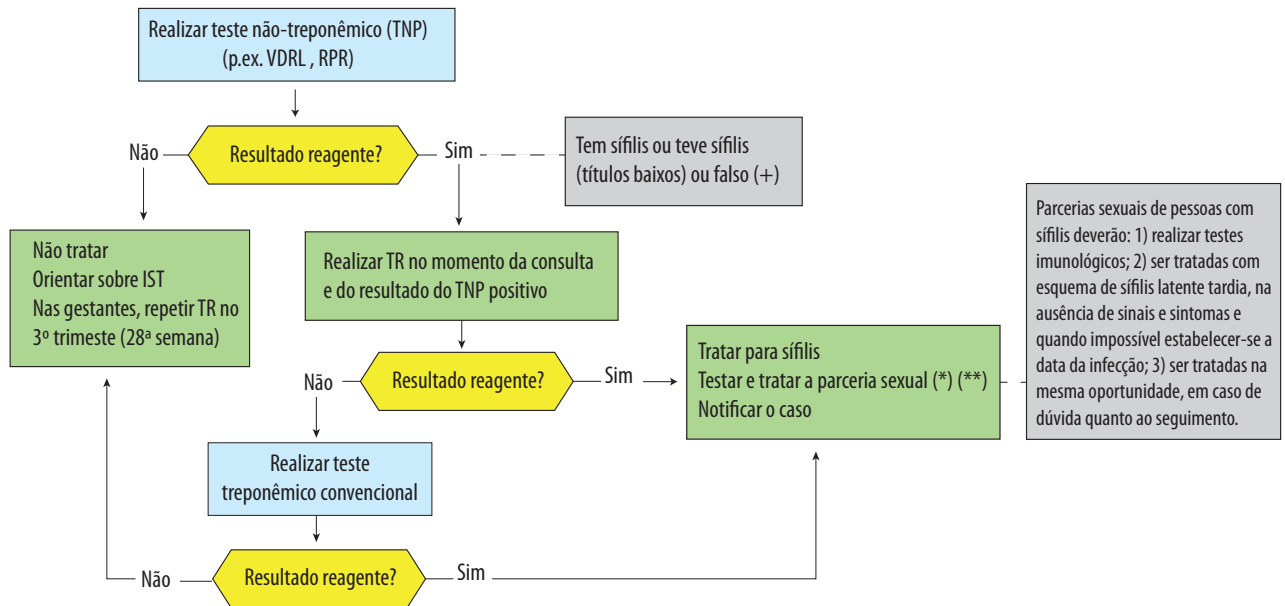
Realizar teste não-treponêmico (TNP)
(p.ex. VDRL , RPR)

Não

Resultado reagente?

Sim

Tem sífilis ou teve sífilis
(títulos baixos) ou falso (+)

Não tratar
Orientar sobre IST
Nas gestantes, repetir TR no 3º trimeste (28ª semana)

Realizar TR no momento da consulta e do resultado do TNP positivo

Parcerias sexuais de pessoas com sífilis deverão: 1) realizar testes imunológicos; 2) ser tratadas com esquema de sífilis latente tardia, na ausência de sinais e sintomas e quando impossível estabelecer-se a data da infecção; 3) ser tratadas na mesma oportunidade, em caso de dúvida quanto ao seguimento.

Não

Resultado reagente?

Sim

Tratar para sífilis
Testar e tratar a parceria sexual (*) (**)
Notificar o caso

Realizar teste
treponêmico convencional

Não

Resultado reagente?

Sim